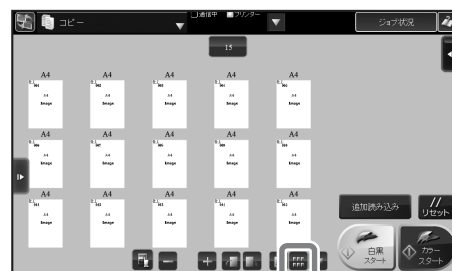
コピー
通信中 プリンター
ジョブ状況
15
A4
A4
Image
A4
A4
Image
A4
A4
Image
A4
A4
Image
A4
A4
Image
A4
A4
Image
A4
A4
Image
A4
A4
Image
A4
A4
Image
A4
A4
Image
A4
A4
Image
A4
A4
Image
A4
A4
Image
A4
A4
Image
A4
A4
Image
追加読み込み
リセット
白黒 スタート
カラー スタート